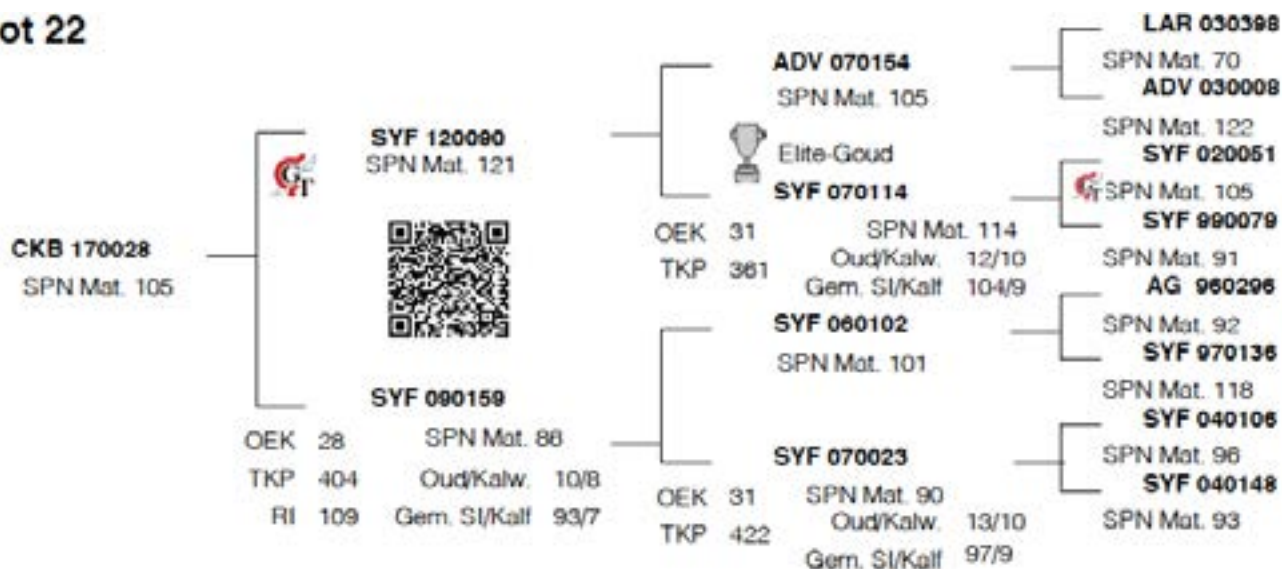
ot 22

CKB 170028
SPN Mat. 105

SYF 120090
SPN Mat. 121

SYF 090159
SPN Mat. 88

| OEK | 28 | Oud/Kalw. | 10/8 |
|---|---|---|---|
| TKP | 404 | Gem. Sl/Kalf | 93/7 |
| RI | 109 | | |

ADV 070154
SPN Mat. 105

Elite-Goud

SYF 070114
SPN Mat. 114

| OEK | 31 | Oud/Kalw. | 12/10 |
|---|---|---|---|
| TKP | 361 | Gem. Sl/Kalf | 104/9 |

SYF 060102
SPN Mat. 101

SYF 070023
SPN Mat. 90

| OEK | 31 | Oud/Kalw. | 13/10 |
|---|---|---|---|
| TKP | 422 | Gem. Sl/Kalf | 97/9 |

LAR 030398
SPN Mat. 70
ADV 030008
SPN Mat. 122
SYF 020051
SPN Mat. 105
SYF 990079
SPN Mat. 91
AG 960296
SPN Mat. 92
SYF 970136
SPN Mat. 118
SYF 040106
SPN Mat. 96
SYF 040148
SPN Mat. 93